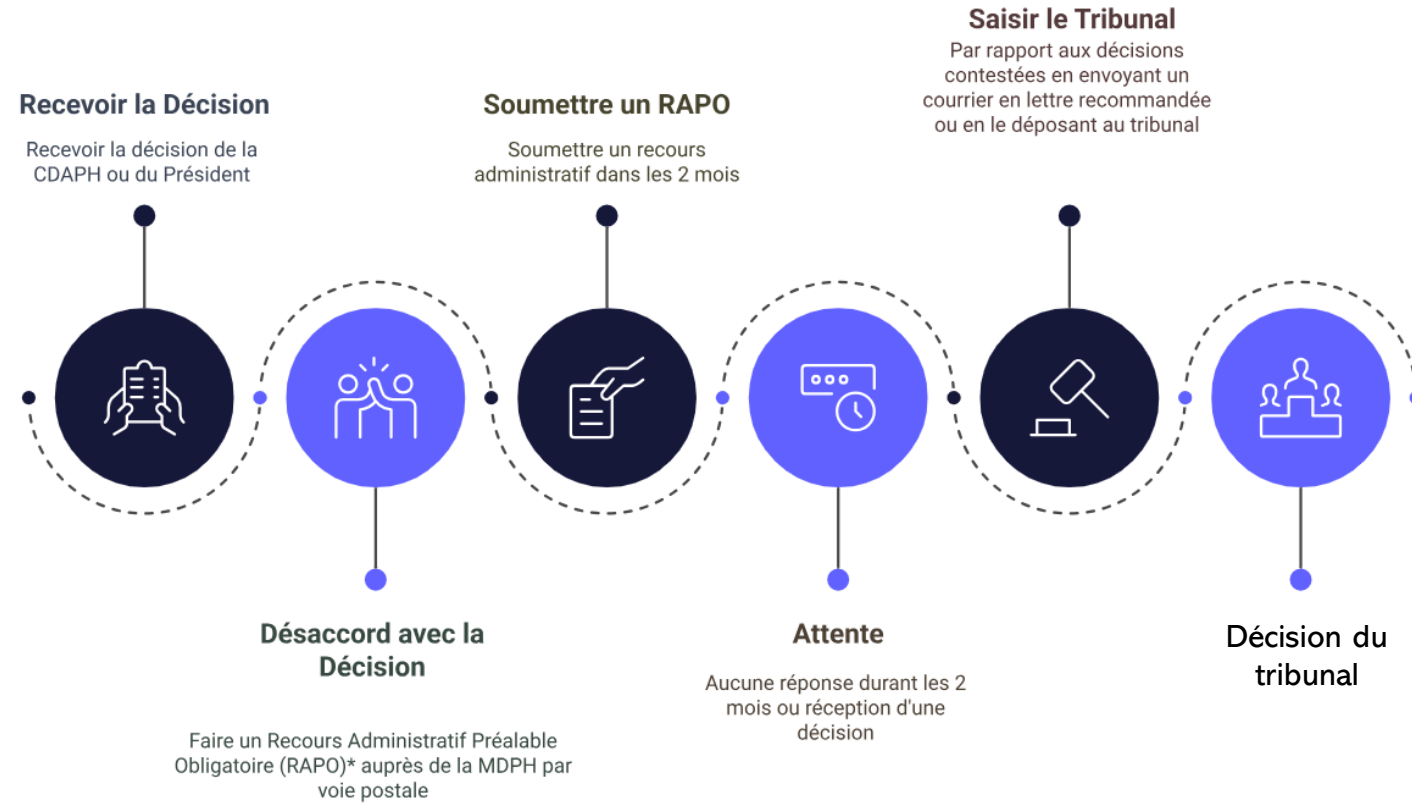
Saisir le Tribunal
Par rapport aux décisions contestées en envoyant un courrier en lettre recommandée ou en le déposant au tribunal

Recevoir la Décision
Recevoir la décision de la CDAPH ou du Président

Soumettre un RAPO
Soumettre un recours administratif dans les 2 mois

Désaccord avec la Décision
Faire un Recours Administratif Préalable Obligatoire (RAPO)* auprès de la MDPH par voie postale

Attente
Aucune réponse durant les 2 mois ou réception d'une décision

Décision du tribunal